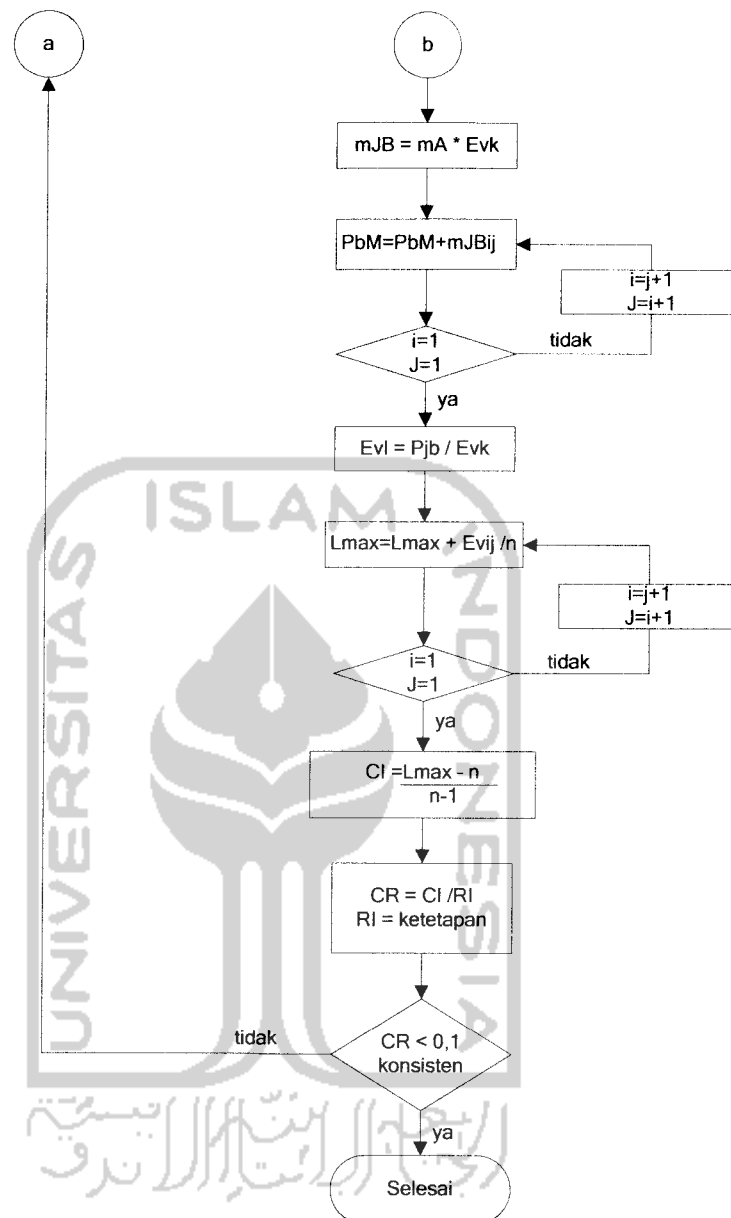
a

b

mJB = mA * Evk

PbM=PbM+mJBij

i=j+1
J=i+1

i=1
J=1

tidak

ya

Evl = Pjb / Evk

ISLAM

Lmax=Lmax + Evij /n

i=j+1
J=i+1

i=1
J=1

tidak

ya

CI =$\frac{\text{Lmax - n}}{\text{n-1}}$

CR = CI /RI
RI = ketetapan

tidak

CR < 0,1
konsisten

ya

Selesai

UNIVERSITAS INDONESIA